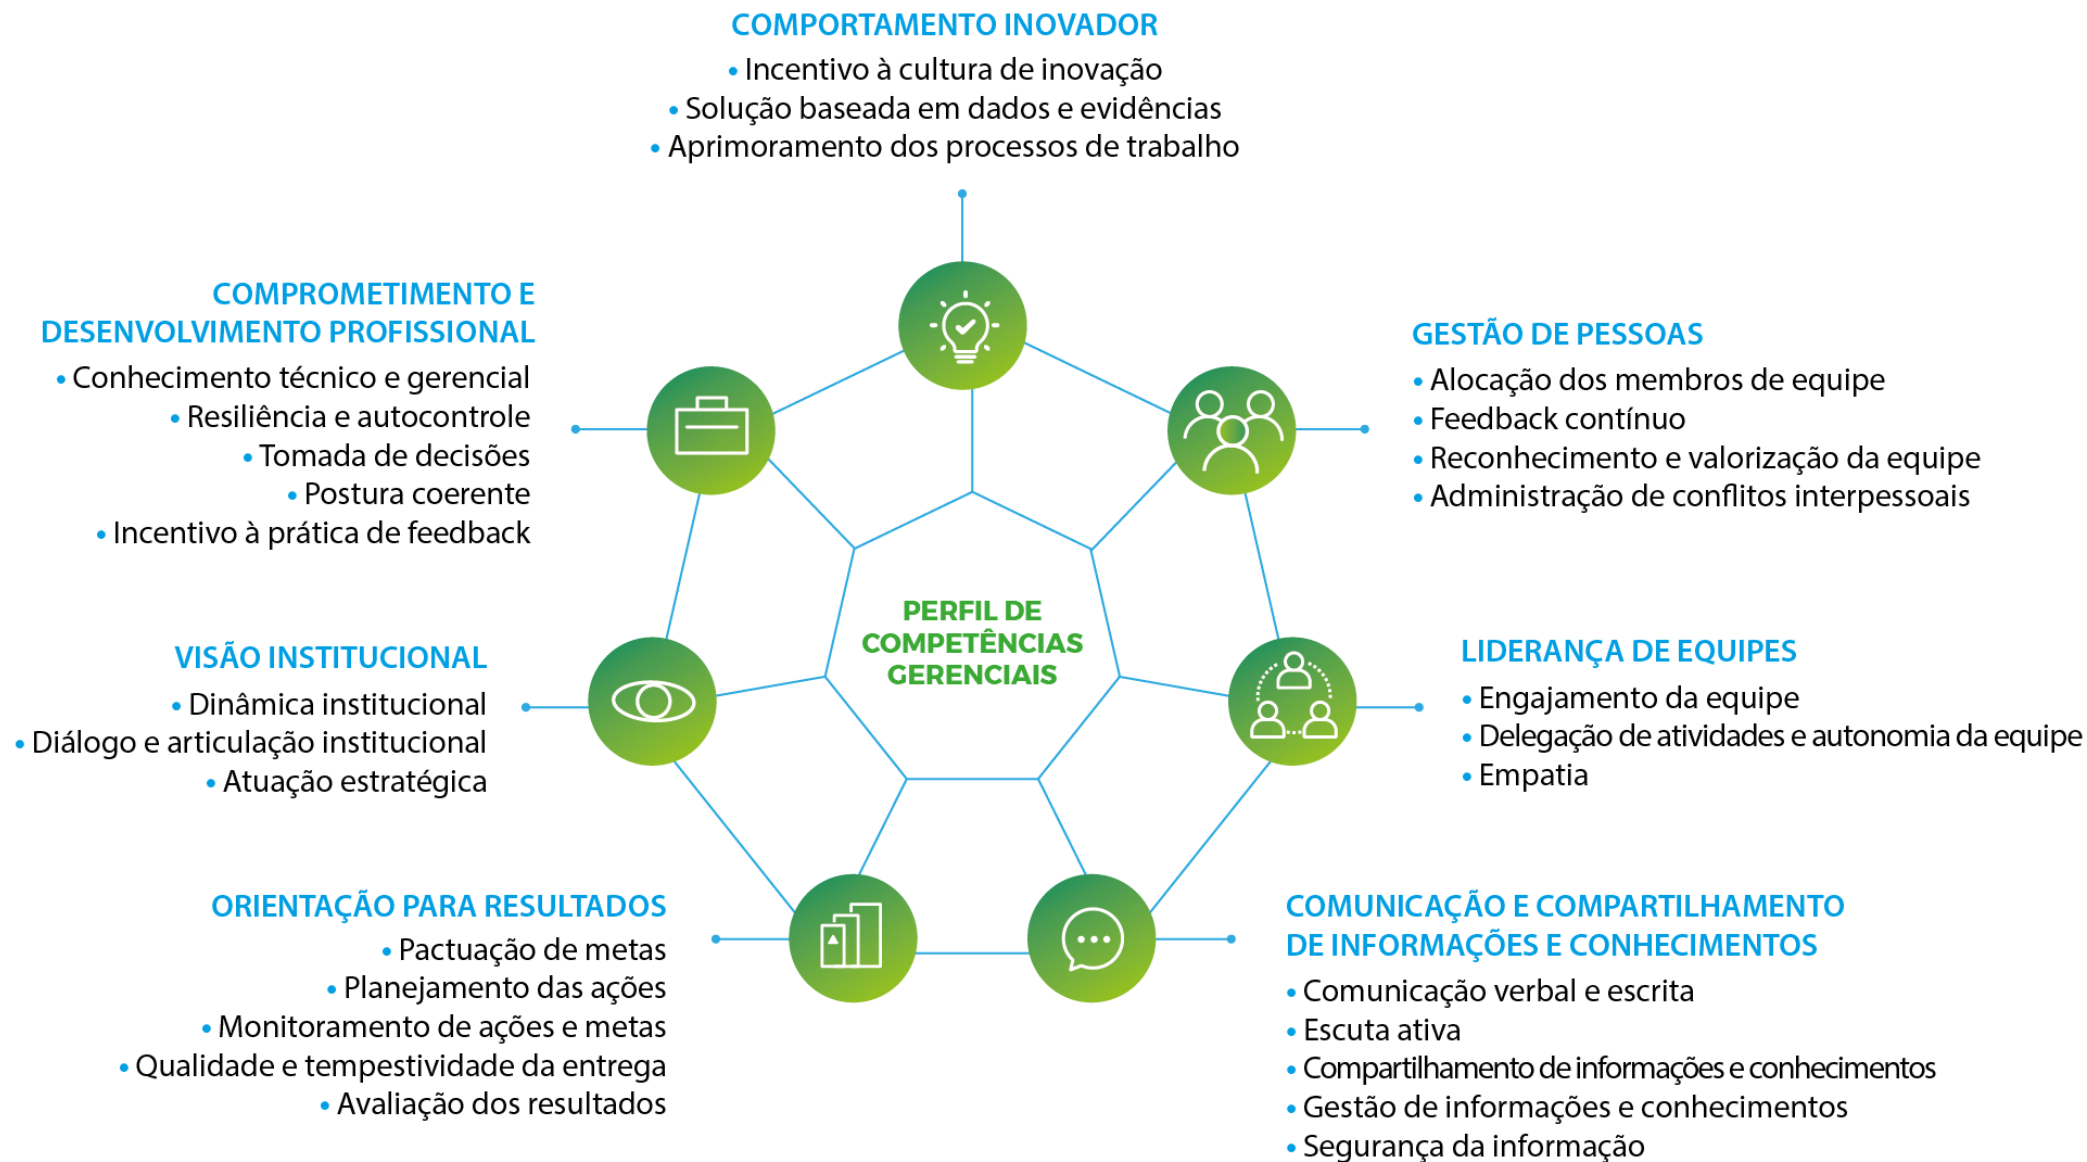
COMPORTAMENTO INOVADOR
• Incentivo à cultura de inovação
• Solução baseada em dados e evidências
• Aprimoramento dos processos de trabalho

COMPROMETIMENTO E DESENVOLVIMENTO PROFISSIONAL
• Conhecimento técnico e gerencial
• Resiliência e autocontrole
• Tomada de decisões
• Postura coerente
• Incentivo à prática de feedback

GESTÃO DE PESSOAS
• Alocação dos membros de equipe
• Feedback contínuo
• Reconhecimento e valorização da equipe
• Administração de conflitos interpessoais

PERFIL DE COMPETÊNCIAS GERENCIAIS

VISÃO INSTITUCIONAL
• Dinâmica institucional
• Diálogo e articulação institucional
• Atuação estratégica

LIDERANÇA DE EQUIPES
• Engajamento da equipe
• Delegação de atividades e autonomia da equipe
• Empatia

ORIENTAÇÃO PARA RESULTADOS
• Pactuação de metas
• Planejamento das ações
• Monitoramento de ações e metas
• Qualidade e tempestividade da entrega
• Avaliação dos resultados

COMUNICAÇÃO E COMPARTILHAMENTO DE INFORMAÇÕES E CONHECIMENTOS
• Comunicação verbal e escrita
• Escuta ativa
• Compartilhamento de informações e conhecimentos
• Gestão de informações e conhecimentos
• Segurança da informação